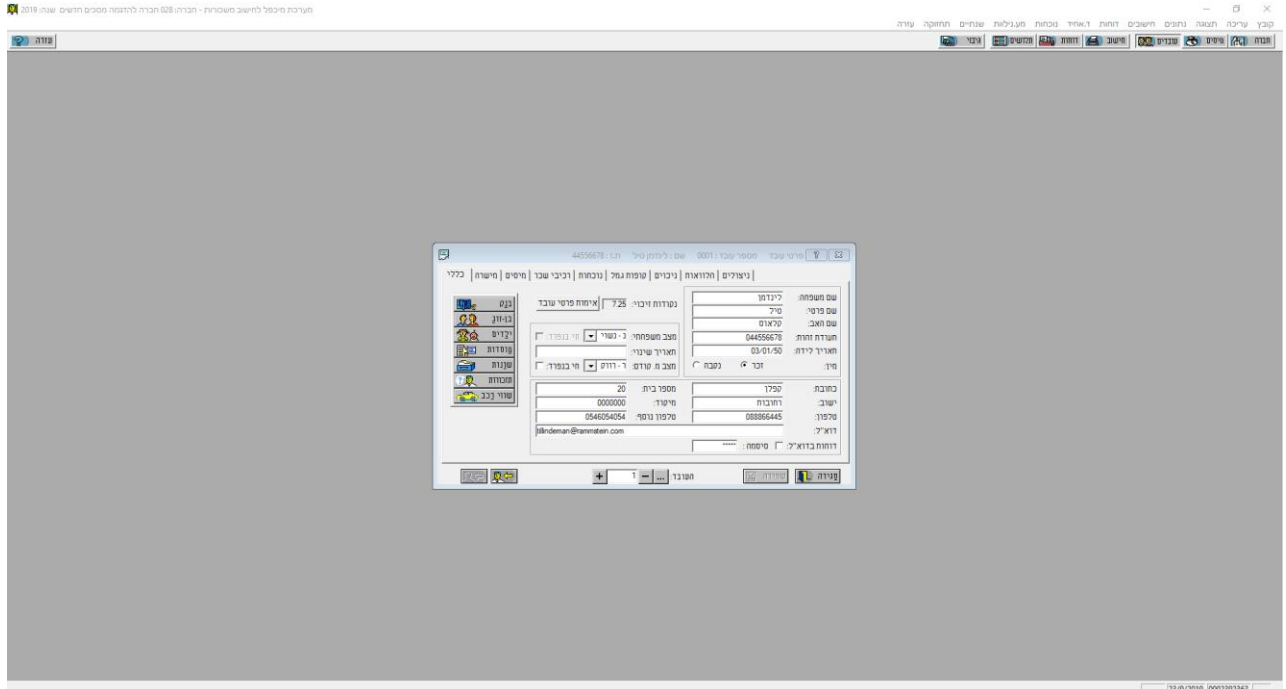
מערכת מיכפל לחישוב משכורות - חברה: 028 חברה להדגמה מסכים חדשים שנה: 2019

קובץ עריכה תצוגה נתונים חישובים דוחות ד.אחיד נוכחות מנ.גילות שנתיים תחזוקה עזרה

חברה מיסים עובדים חישוב דוחות מחשבים ציבור

עזרה

פרטי עובד מספר עובד: 0001 שם: לינדמן טיל ת.ז: 44556678

כללי | משרה | מיסים | רכיבי שכר | נוכחות | קופות גמל | ניכויים | הזכאות | ניצולים

שם משפחה: לינדמן
שם פרטי: טיל
שם האב: קלאוס
תעודת זהות: 044556678
תאריך לידה: 03/01/50
מין: זכר נקבה

נקודות זיכוי: 7.25 אימות פרטי עובד
מצב משפחתי: נ - נשוי
תאריך שינוי:
מצב מ. קודם: ר - רווק

בנק
בן-זוג
ילדים
קופות
שנות
זכויות
שווי רכב

כתובת: הפלך
ישוב: רחובות
טלפון: 088866445
דוא"ל: tillindeman@rammstein.com
דוחות בדוא"ל: סיסמה: *****

מספר בית: 20
מיקוד: 0000000
טלפון נוסף: 0546054054

יציאה

העובד 1

22/0/2019 00072002262